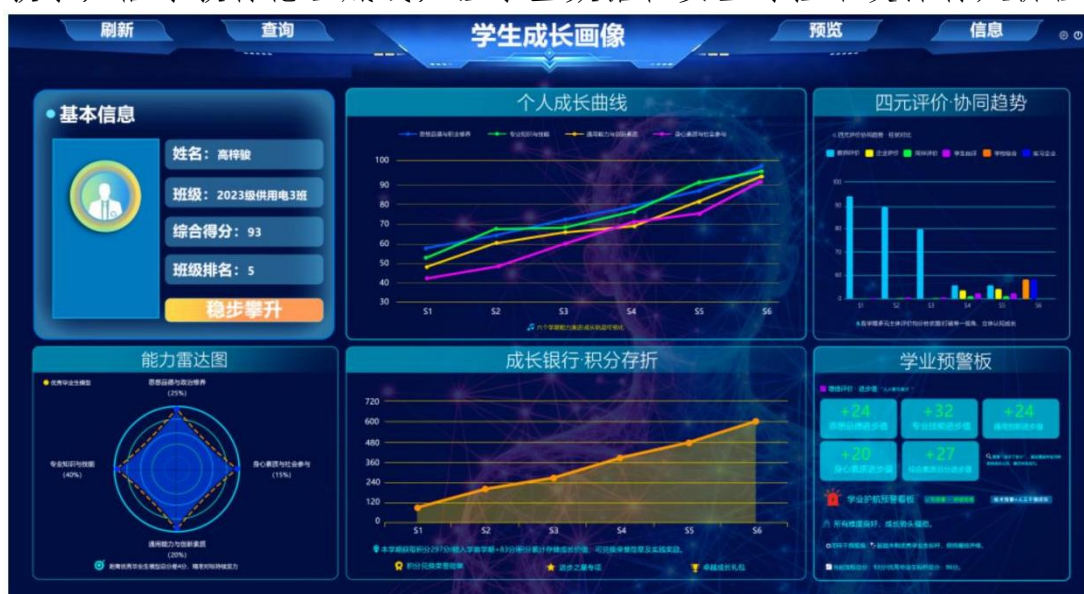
刷新 查询 学生成长画像 预览 信息

基本信息

姓名：高梓骏

班级：2023级供用电3班

综合得分：93

班级排名：5

稳步攀升

个人成长曲线

100
90
80
70
60
50
40
30
S1 S2 S3 S4 S5 S6

四元评价·协同趋势

能力雷达图

思想品德与政治素养 (25%)

专业知识与技能 (40%)

身心素质与社会参与 (15%)

通用能力与创新素质 (20%)

成长银行·积分存折

720
600
480
360
240
120
0
S1 S2 S3 S4 S5 S6

积分兑换荣誉证章

进步之星专项

卓越成长礼包

学业预警板

+24
+32
+24
+20
+27

学业护航预警看板

所有维度良好，成长势头稳健。